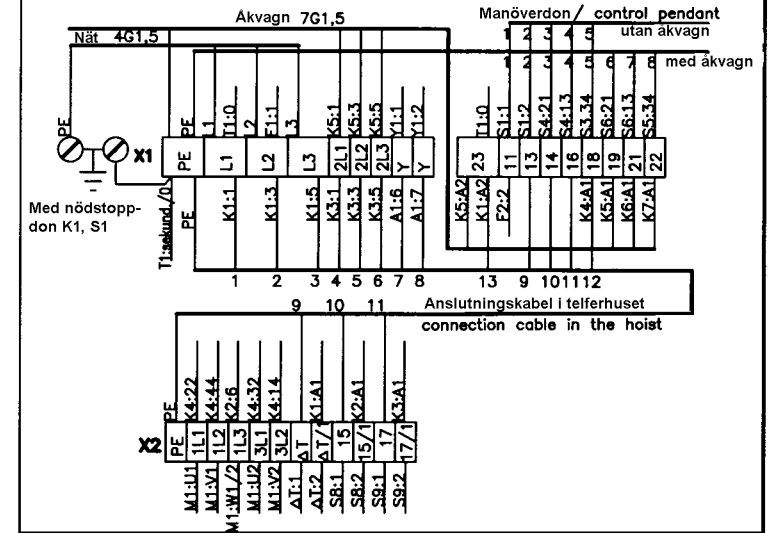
Åkvagn 7G1,5

Manöverdon / control pendant

utan åkvagn

med åkvagn

Nät 4G1,5

1 2 3 4 5

1 2 3 4 5 6 7 8

PE

X1

Med nödstopp-don K1, S1

PE L1 T1:0 L2 F1:1 L3 K5:1 K5:3 K5:5 Y1:1 Y1:2

PE L1 L2 L3 2L1 2L2 2L3 Y Y

T1:sekund./0 PE K1:1 K1:3 K1:5 K3:1 K3:3 K3:5 A1:6 A1:7

T1:0 S1:1 S1:2 S4:21 S4:13 S3:34 S6:21 S6:13 S5:34

23 11 13 14 16 18 19 21 22

K5:A2 K1:A2 F2:2 K4:A1 K5:A1 K6:A1 K7:A1

1 2 3 4 5 6 7 8 13 9 10 11 12

9 10 11

Anslutningskabel i telferhuset

connection cable in the hoist

PE K4:22 K4:44 K2:6 K4:32 K4:14 K1:A1 K2:A1 K3:A1

X2 PE 1L1 1L2 1L3 3L1 3L2 ΔT ΔT/1 15 15/1 17 17/1

M1:U1 M1:V1 M1:W1/2 M1:U2 M1:V2 AT:1 AT:2 S8:1 S8:2 S9:1 S9:2